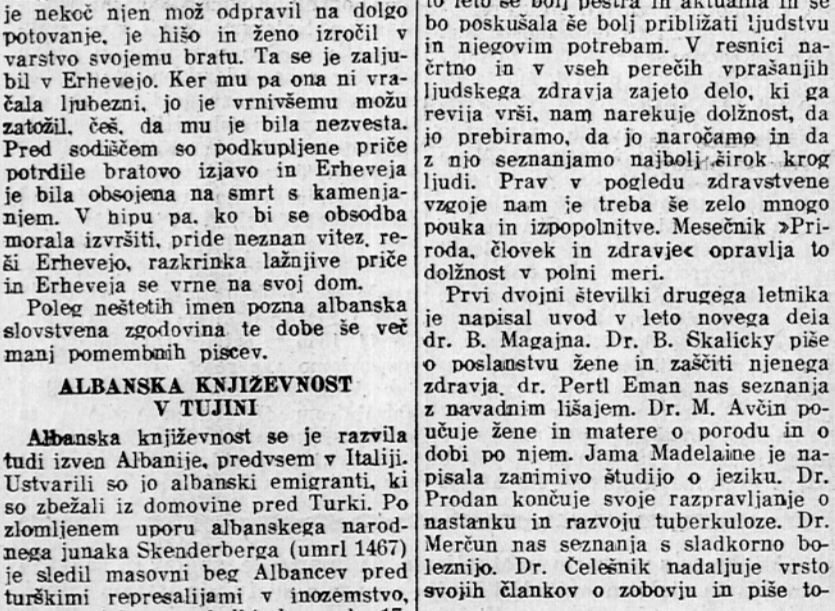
je nekoč njen mož odpravil na dolgo potovanje, je hišo in ženo izročil v varstvo svojemu bratu. Ta se je zaljubil v Erhevejo. Ker mu pa ona ni vračala ljubezni, jo je vrnivšemu možu zatožil, češ, da mu je bila nezvesta. Pred sodiščem so podkupljene priče potrdile bratovo izjavo in Erheveja je bila obsojena na smrt s kamenjanjem. V hipu pa, ko bi se obsodba morala izvršiti, pride neznan vitez, reši Erhevejo, razkrinka lažnjive priče in Erheveja se vrne na svoj dom.

Poleg neštetih imen pozna albanska slovstvena zgodovina te dobe še več manj pomembnih piscev.

ALBANSKA KNJIŽEVNOST V TUJINI

Albanska književnost se je razvila tudi izven Albanije, predvsem v Italiji. Ustvarili so jo albanski emigranti, ki so zbežali iz domovine pred Turki. Po zlomljenem uporu albanskega narodnega junaka Skenderberga (umrl 1467) je sledil masovni beg Albancev pred turškimi represalijami v inozemstvo, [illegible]

to leto še bolj pestra in aktualna in se bo poskušala še bolj približati ljudstvu in njegovim potrebam. V resnici načrtno in v vseh perečih vprašanjih ljudskega zdravja zajeto delo, ki ga revija vrši, nam narekuje dolžnost, da jo prebiramo, da jo naročamo in da z njo seznanjamo najbolj širok krog ljudi. Prav v pogledu zdravstvene vzgoje nam je treba še zelo mnogo pouka in izpopolnitve. Mesečnik »Priroda, človek in zdravje« opravlja to dolžnost v polni meri.

Prvi dvojni številki drugega letnika je napisal uvod v leto novega dela dr. B. Magajna. Dr. B. Skalicky piše o poslanstvu žene in zaščiti njenega zdravja, dr. Pertl Eman nas seznanja z navadnim lišajem. Dr. M. Avčin poučuje žene in matere o porodu in o dobi po njem. Jama Madelaine je napisala zanimivo študijo o jeziku. Dr. Prodan končuje svoje razpravljanje o nastanku in razvoju tuberkuloze. Dr. Merčun nas seznanja s sladkorno boleznijo. Dr. Čelešnik nadaljuje vrsto svojih člankov o zobovju in piše to-